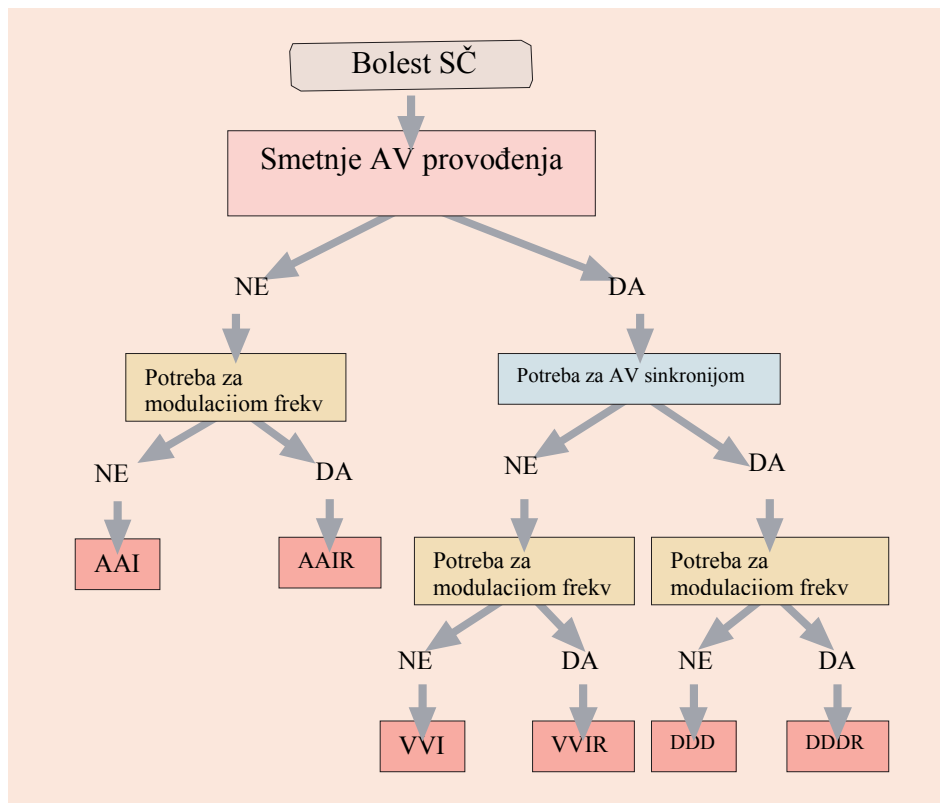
Bolest SČ

Smetnje AV provođenja

NE

DA

Potreba za modulacijom frekv

Potreba za AV sinkronijom

NE

DA

NE

DA

AAI

AAIR

Potreba za modulacijom frekv

Potreba za modulacijom frekv

NE

DA

NE

DA

VVI

VVIR

DDD

DDDR